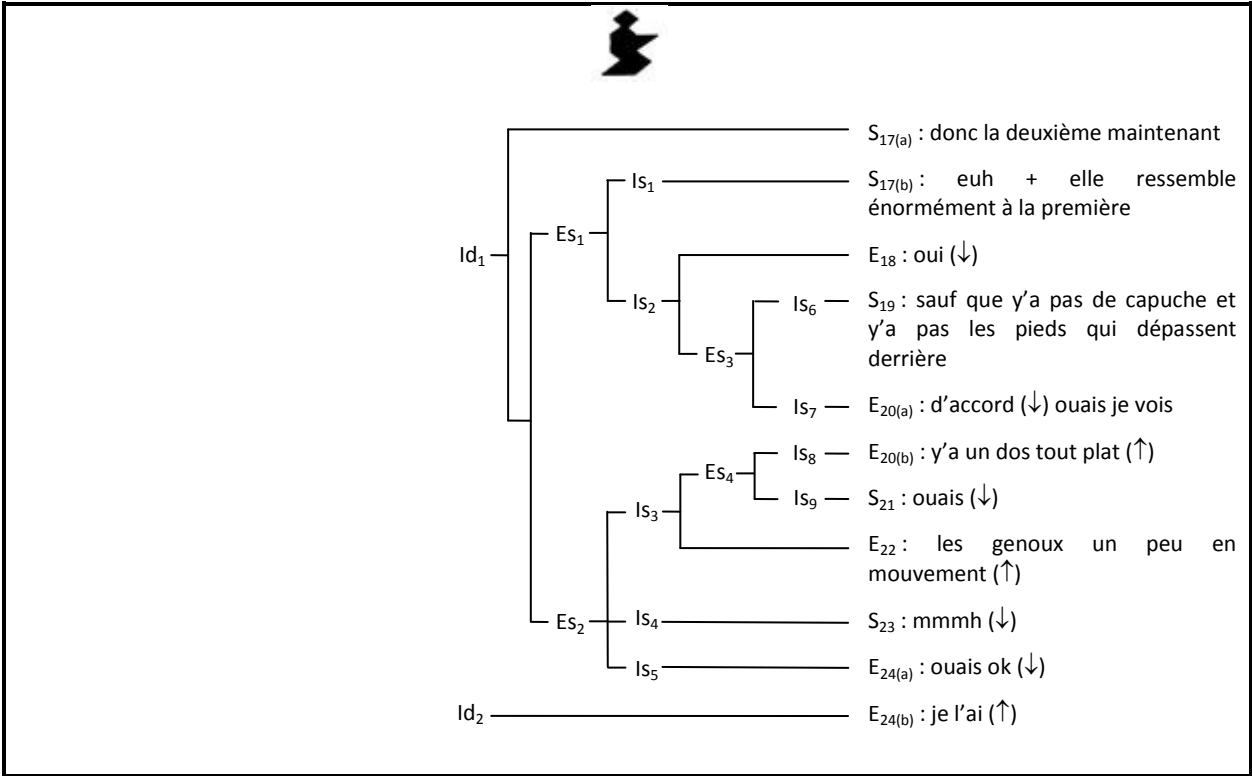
$Id_1$

$Es_1$

$Is_1$

$Is_2$

$Es_3$

$Is_6$

$Is_7$

$Es_2$

$Is_3$

$Es_4$

$Is_8$

$Is_9$

$Is_4$

$Is_5$

$Id_2$

$S_{17(a)}$ : donc la deuxième maintenant

$S_{17(b)}$ : euh + elle ressemble énormément à la première

$E_{18}$ : oui (↓)

$S_{19}$ : sauf que y'a pas de capuche et y'a pas les pieds qui dépassent derrière

$E_{20(a)}$ : d'accord (↓) ouais je vois

$E_{20(b)}$ : y'a un dos tout plat (↑)

$S_{21}$ : ouais (↓)

$E_{22}$ : les genoux un peu en mouvement (↑)

$S_{23}$ : mmmh (↓)

$E_{24(a)}$ : ouais ok (↓)

$E_{24(b)}$ : je l'ai (↑)